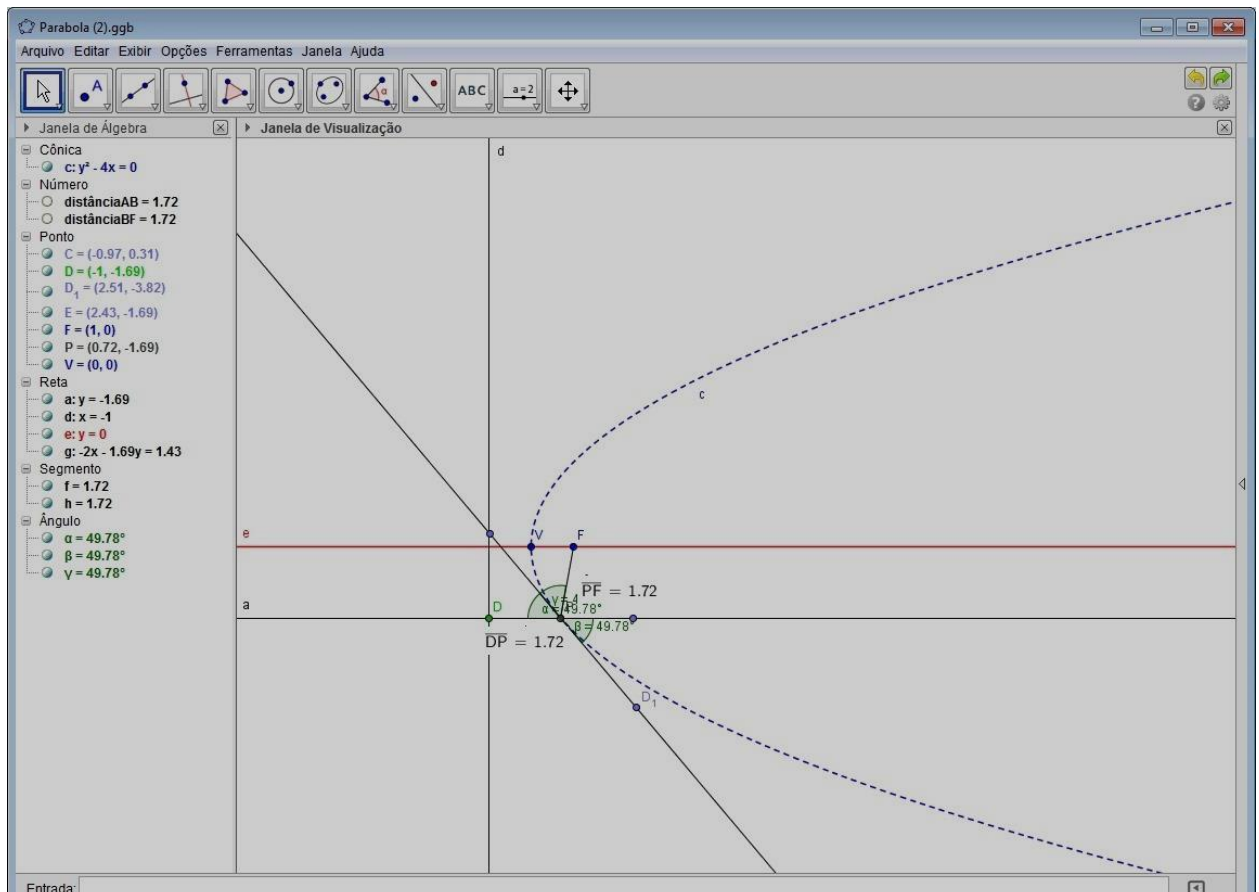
Parabola (2).ggb

Arquivo Editar Exibir Opções Ferramentas Janela Ajuda

ABC

a = 2

Janela de Álgebra

Janela de Visualização

Cônica
c: $y^2 - 4x = 0$
Número
distânciaAB = 1.72
distânciaBF = 1.72
Ponto
C = (-0.97, 0.31)
D = (-1, -1.69)
$D_1$ = (2.51, -3.82)
E = (2.43, -1.69)
F = (1, 0)
P = (0.72, -1.69)
V = (0, 0)
Reta
a: y = -1.69
d: x = -1
e: y = 0
g: -2x - 1.69y = 1.43
Segmento
f = 1.72
h = 1.72
Ângulo
α = 49.78°
β = 49.78°
γ = 49.78°

d

c

e

V

F

$\overline{PF}$ = 1.72

a

D

γ = 4

α = 49.78°

β = 49.78°

$\overline{DP}$ = 1.72

$D_1$

Entrada: